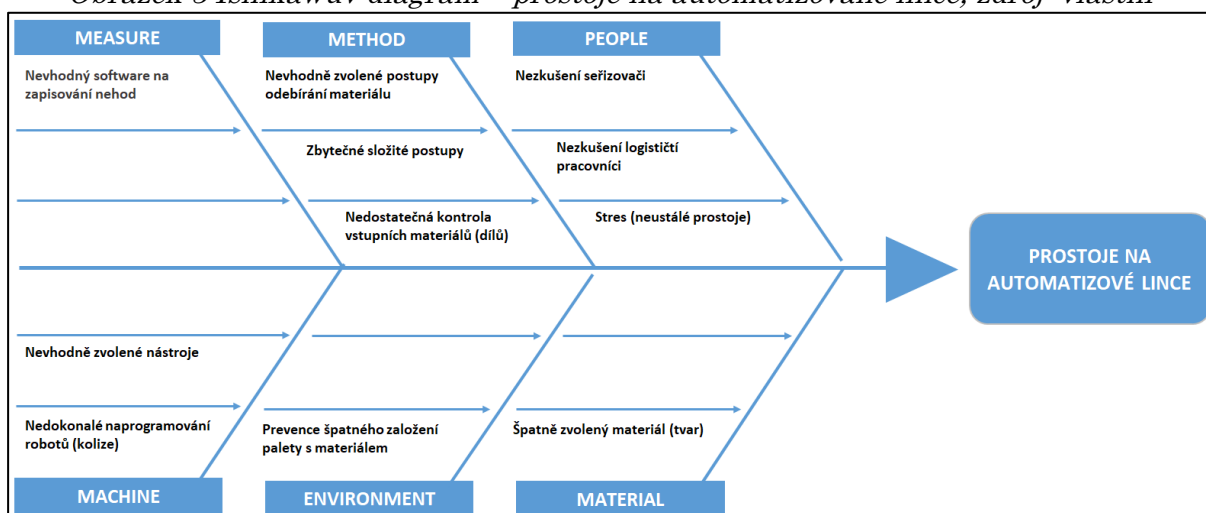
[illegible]

MEASURE

Nevhodný software na zapisování nehod

METHOD

Nevhodně zvolené postupy odebírání materiálu

Zbytečné složité postupy

Nedostatečná kontrola vstupních materiálů (dílů)

PEOPLE

Nezkušení seřizovači

Nezkušení logističtí pracovníci

Stres (neustálé prostoje)

PROSTOJE NA AUTOMATIZOVÉ LINCE

Nevhodně zvolené nástroje

Nedokonalé naprogramování robotů (kolize)

MACHINE

Prevence špatného založení palety s materiálem

ENVIRONMENT

Špatně zvolený materiál (tvar)

MATERIAL